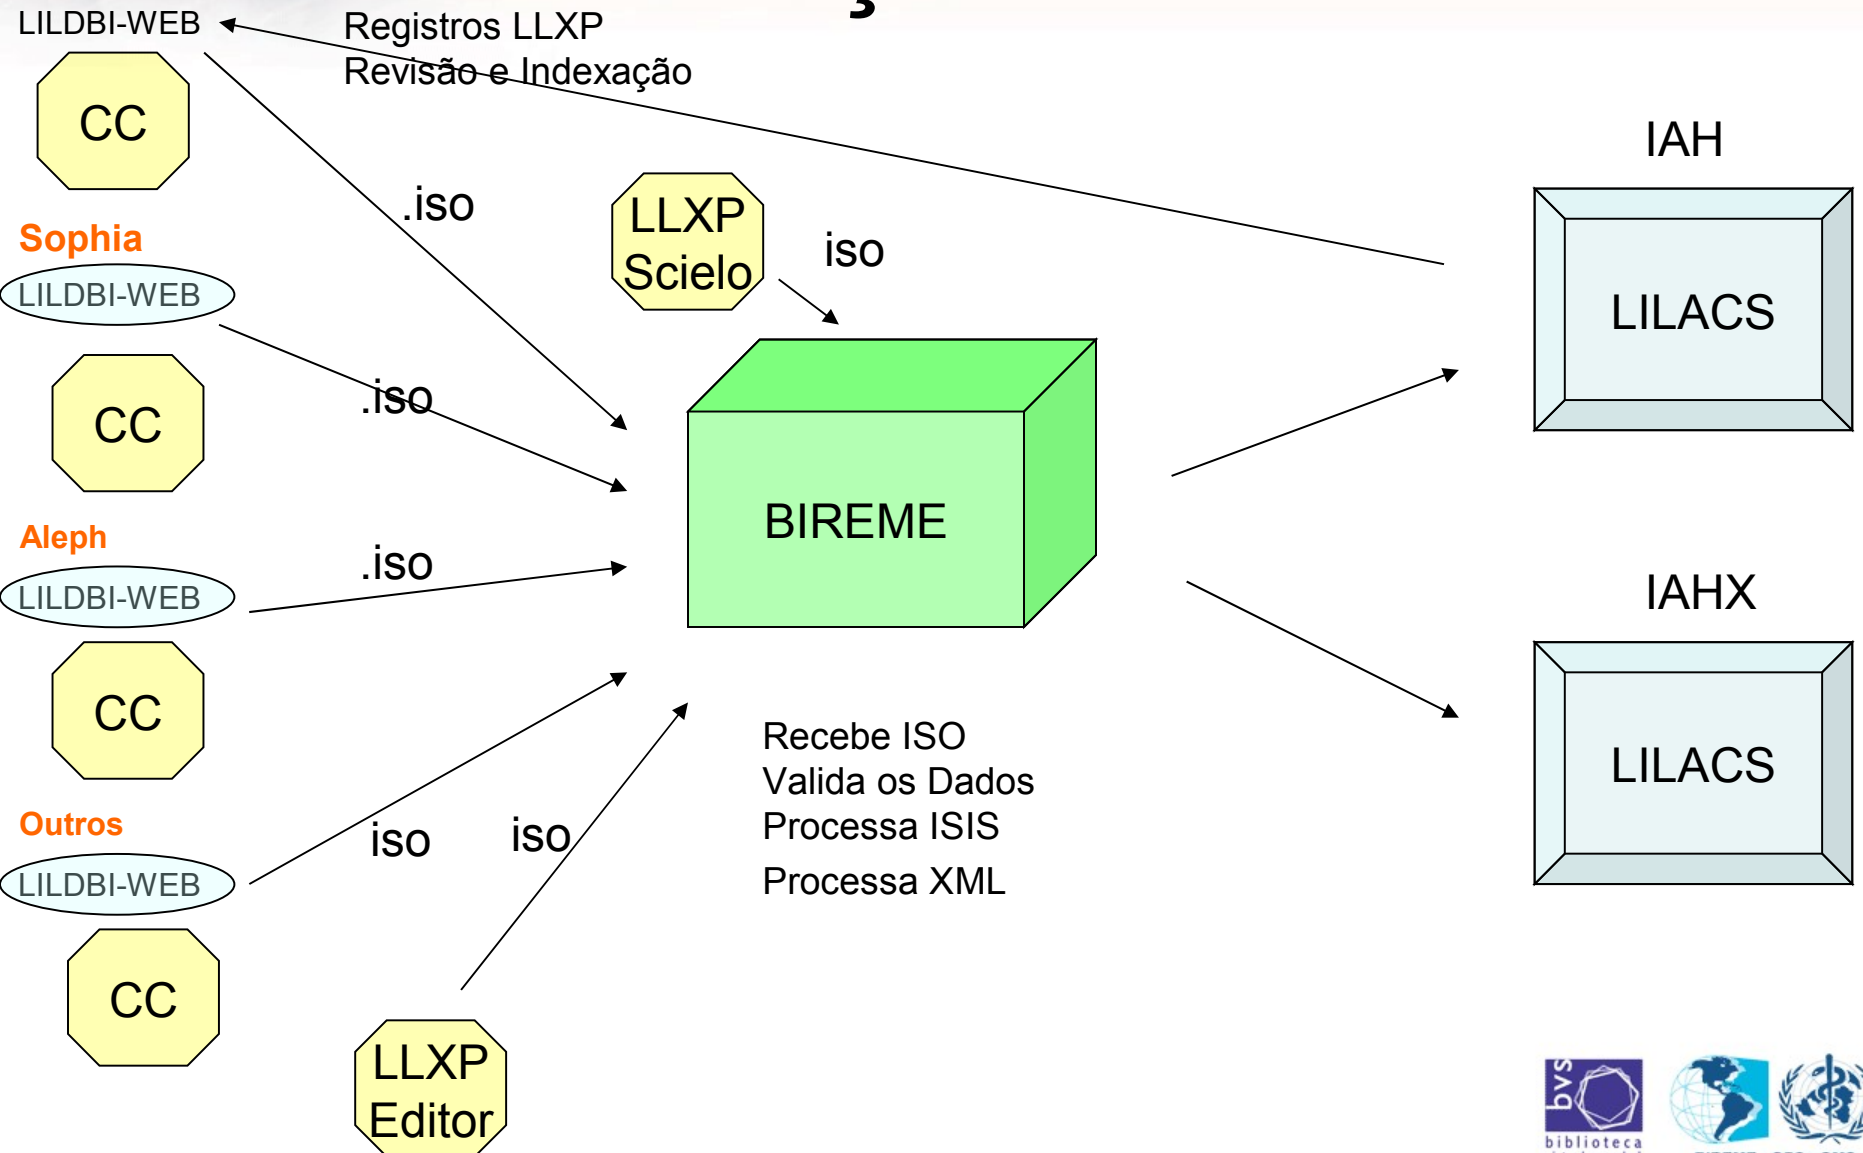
LILDBI-WEB

Registros LLXP
Revisão e Indexação

CC

.iso

LLXP Scielo

iso

IAH

LILACS

Sophia

LILDBI-WEB

CC

.iso

BIREME

Aleph

LILDBI-WEB

.iso

IAHX

LILACS

CC

Recebe ISO
Valida os Dados
Processa ISIS
Processa XML

Outros

LILDBI-WEB

iso

iso

CC

LLXP Editor

bvs
biblioteca